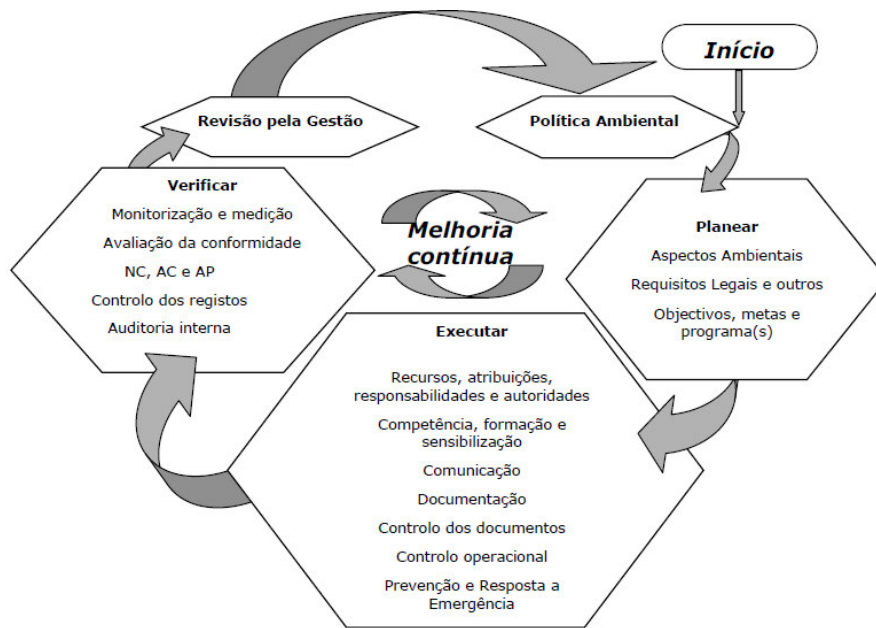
Início

Revisão pela Gestão

Política Ambiental

Verificar
Monitorização e medição
Avaliação da conformidade
NC, AC e AP
Controlo dos registos
Auditoria interna

Melhoria contínua

Planear
Aspectos Ambientais
Requisitos Legais e outros
Objectivos, metas e programa(s)

Executar
Recursos, atribuições, responsabilidades e autoridades
Competência, formação e sensibilização
Comunicação
Documentação
Controlo dos documentos
Controlo operacional
Prevenção e Resposta a Emergência